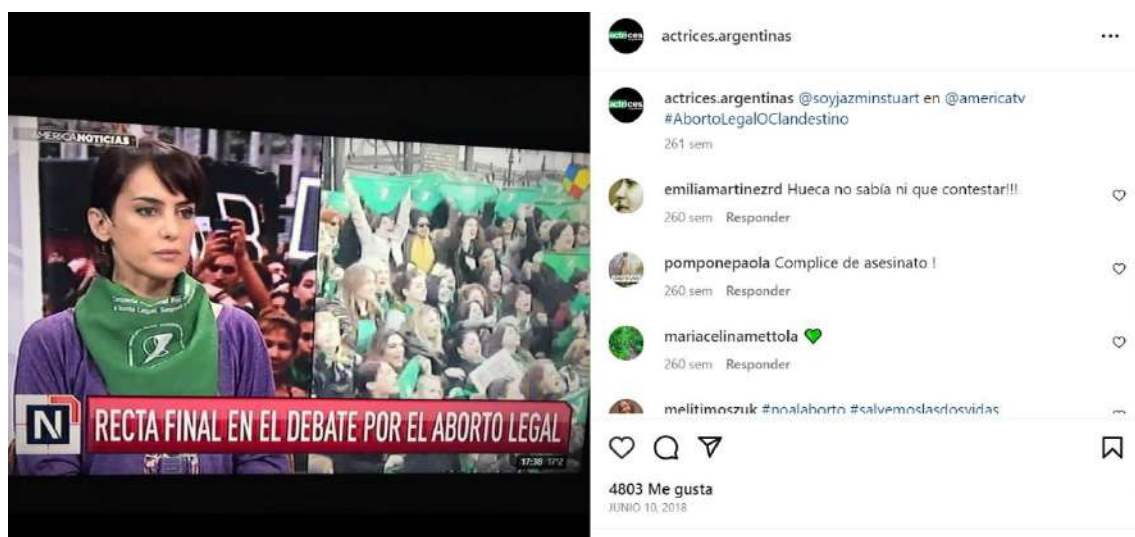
AMERICA NOTICIAS

N

RECTA FINAL EN EL DEBATE POR EL ABORTO LEGAL

17:38 17°2

actrices.argentinas

...

actrices.argentinas @soyjazminstuart en @americatv #AbortoLegalOClandestino

261 sem

emiliamartinezrd Hueca no sabía ni que contestar!!!

260 sem Responder

pomponepaola Complice de asesinato !

260 sem Responder

mariacelinamettola 💚

260 sem Responder

melitimoszuk #noalaborto #salvemoslasdosvidas

4803 Me gusta

JUNIO 10, 2018